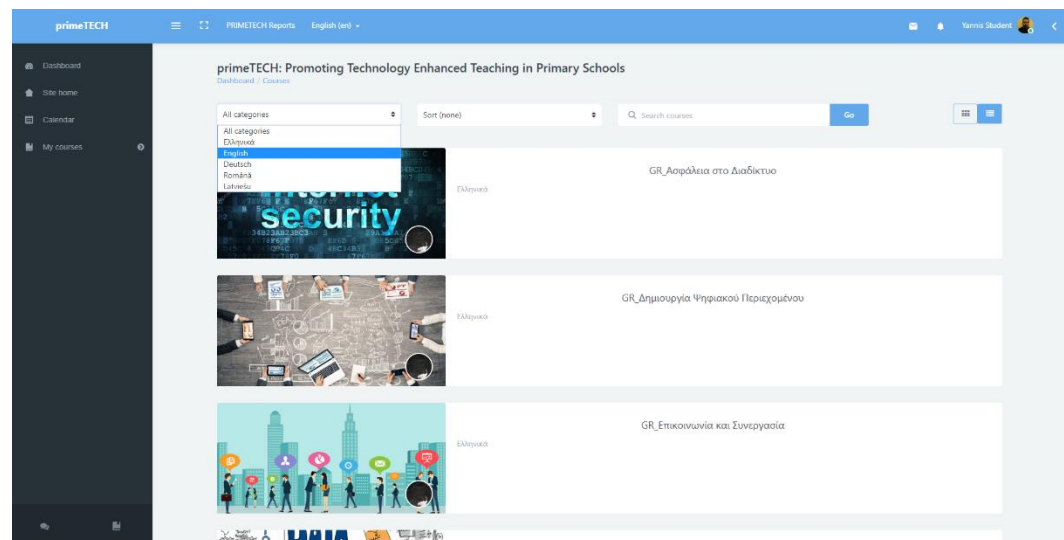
primeTECH

PRIMETECH Reports English (en)

Yannis Student

Dashboard
Site home
Calendar
My courses

primeTECH: Promoting Technology Enhanced Teaching in Primary Schools

Dashboard / Courses

All categories

Sort (none)

Search courses

Go

All categories
Ελληνικά
English
Deutsch
Română
Latviešu

security

GR_Ασφάλεια στο Διαδίκτυο

Ελληνικά

GR_Δημιουργία Ψηφιακού Περιεχομένου

Ελληνικά

GR_Επικοινωνία και Συνεργασία

Ελληνικά